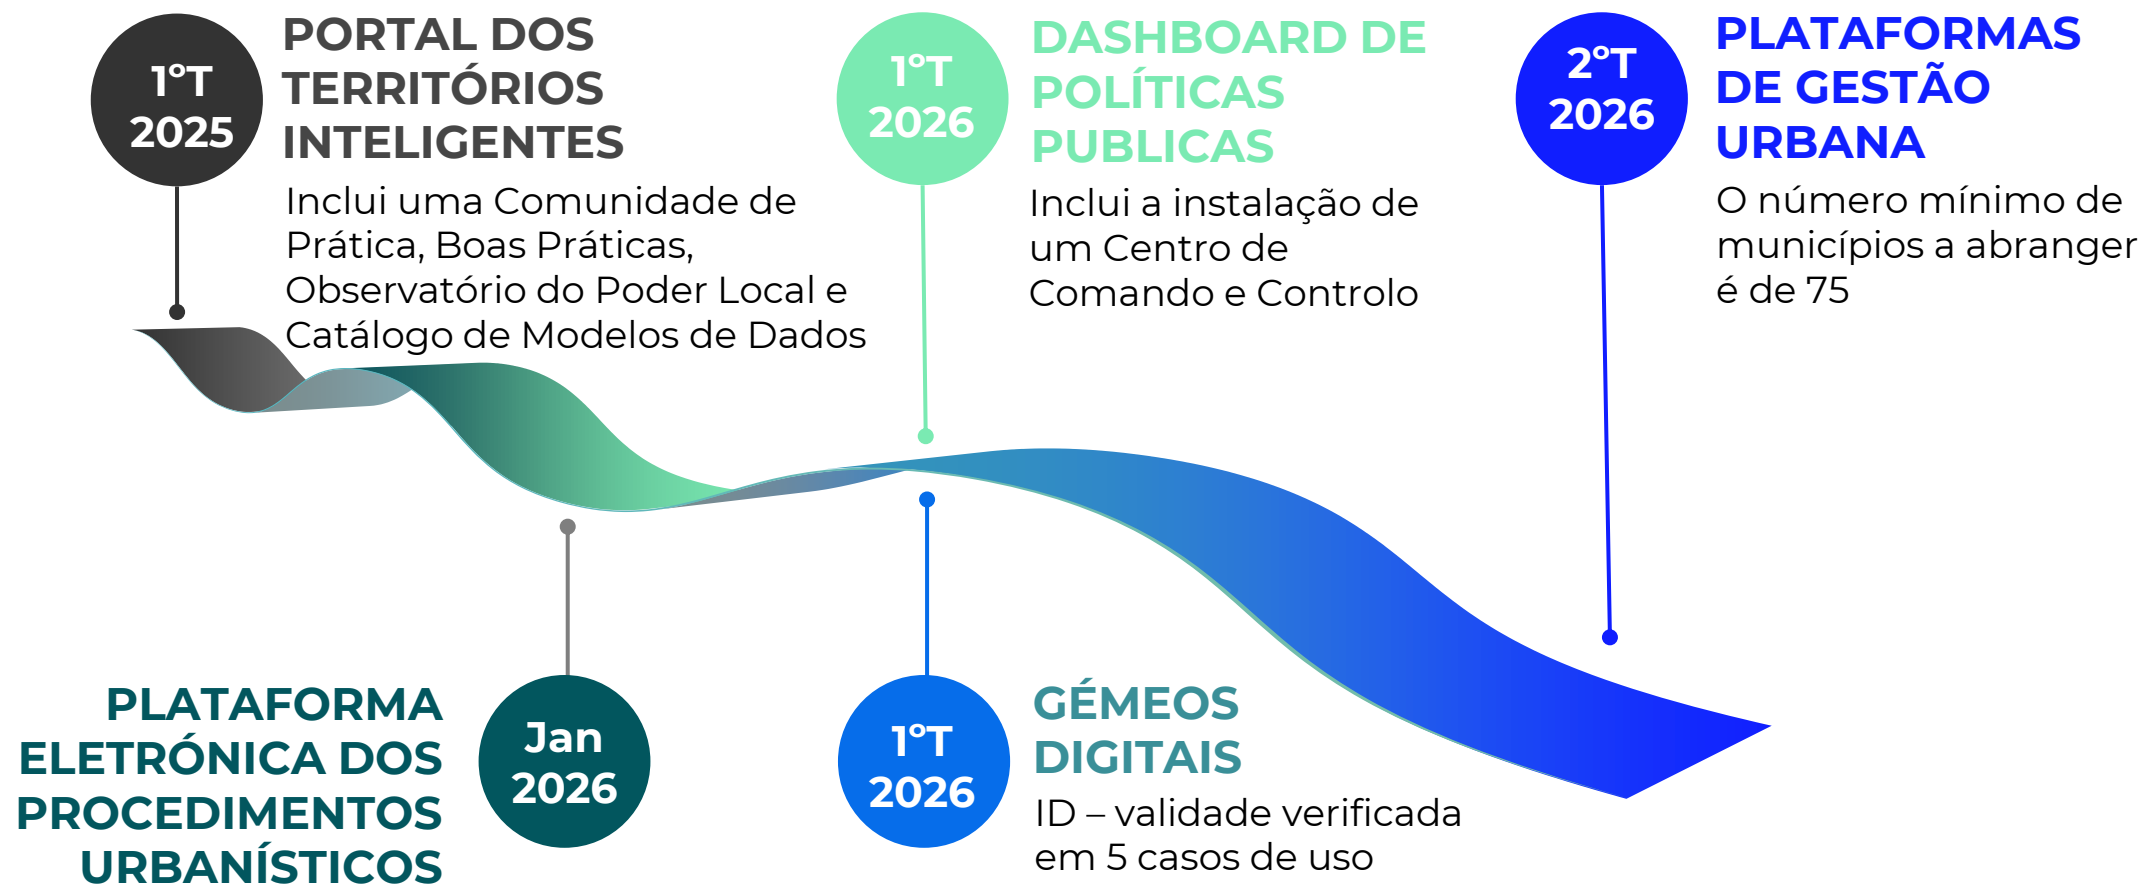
1ºT 2025

PORTAL DOS TERRITÓRIOS INTELIGENTES

Inclui uma Comunidade de Prática, Boas Práticas, Observatório do Poder Local e Catálogo de Modelos de Dados

1ºT 2026

DASHBOARD DE POLÍTICAS PUBLICAS

Inclui a instalação de um Centro de Comando e Controlo

2ºT 2026

PLATAFORMAS DE GESTÃO URBANA

O número mínimo de municípios a abranger é de 75

PLATAFORMA ELETRÓNICA DOS PROCEDIMENTOS URBANÍSTICOS

Jan 2026

1ºT 2026

GÉMEOS DIGITAIS

ID – validade verificada em 5 casos de uso